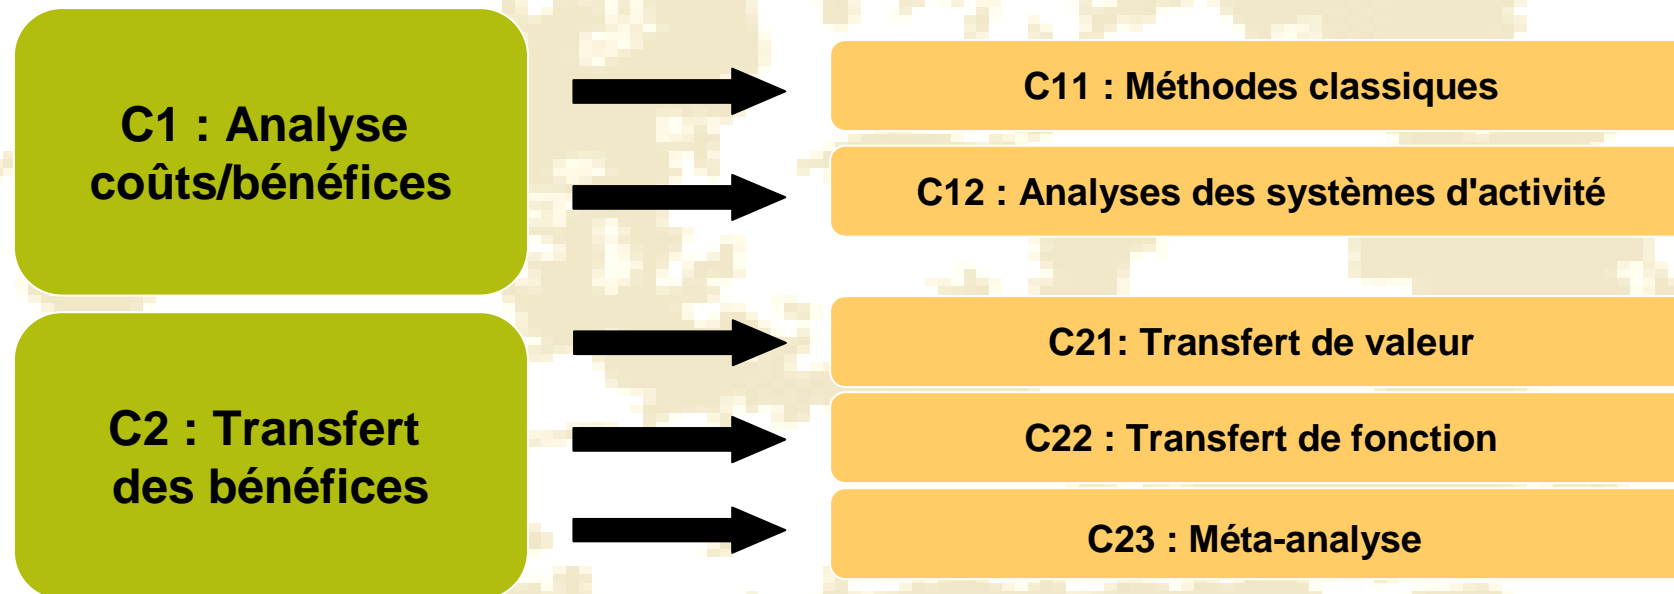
C1 : Analyse coûts/bénéfices

C11 : Méthodes classiques

C12 : Analyses des systèmes d'activité

C2 : Transfert des bénéfices

C21: Transfert de valeur

C22 : Transfert de fonction

C23 : Méta-analyse